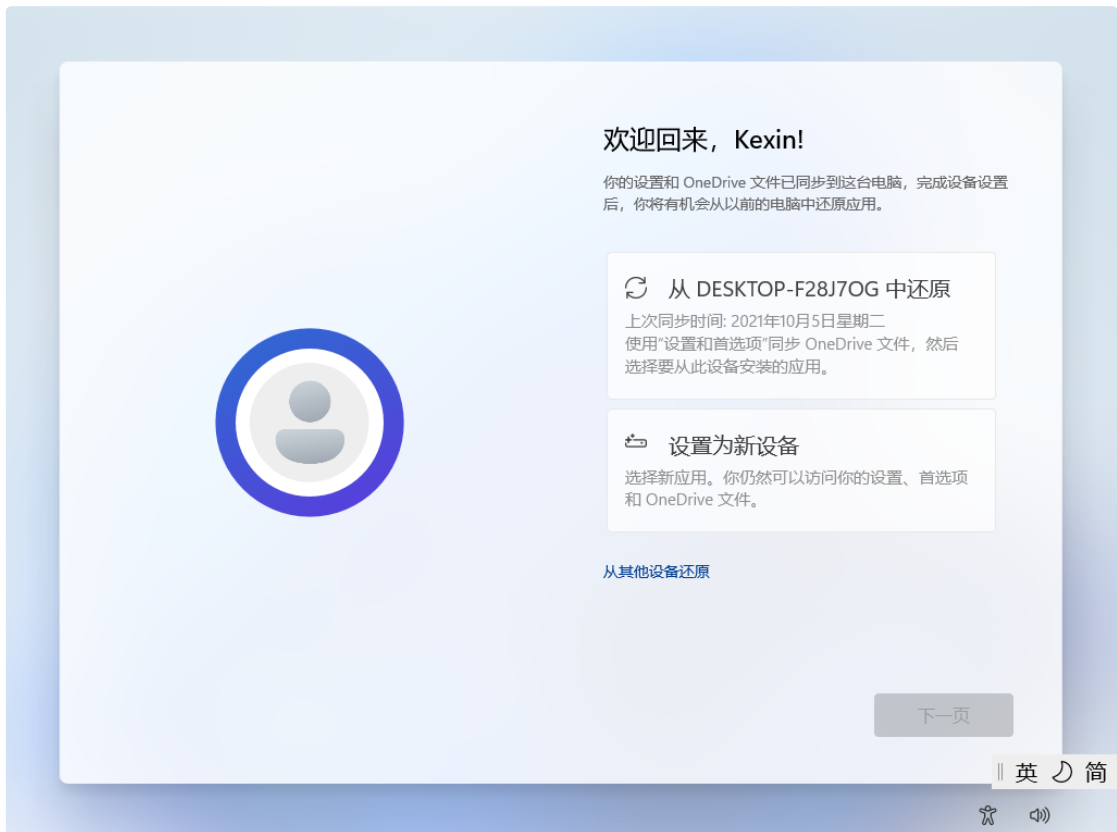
欢迎回来，Kexin!

你的设置和 OneDrive 文件已同步到这台电脑，完成设备设置后，你将有机会从以前的电脑中还原应用。

从 DESKTOP-F28J7OG 中还原
上次同步时间: 2021年10月5日星期二
使用"设置和首选项"同步 OneDrive 文件，然后选择要从此设备安装的应用。

设置为新设备
选择新应用。你仍然可以访问你的设置、首选项和 OneDrive 文件。

从其他设备还原

下一页

英 简